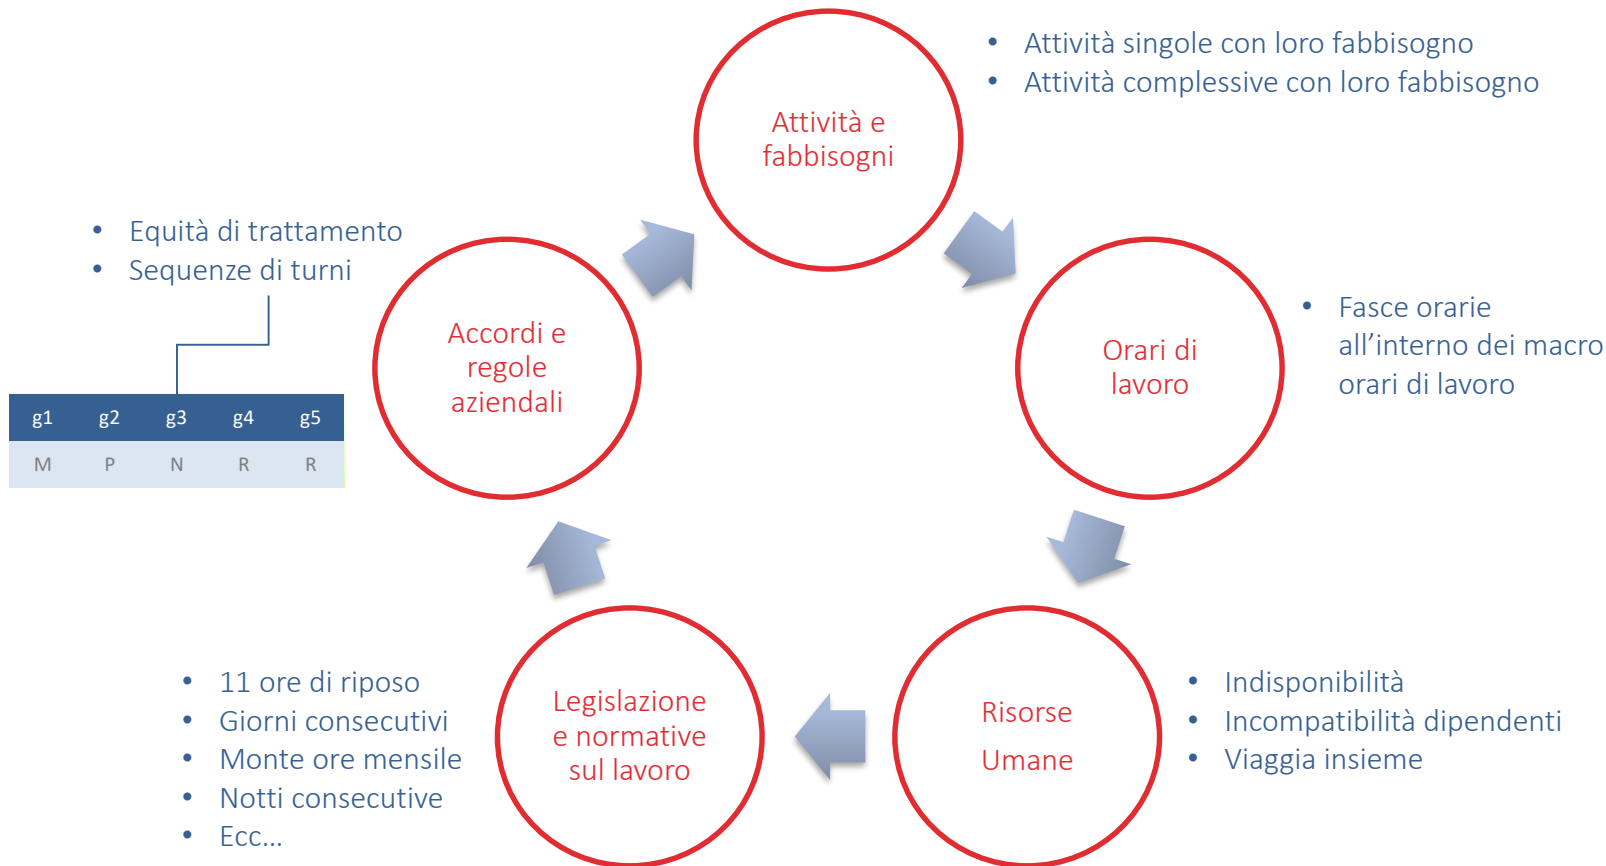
Attività e fabbisogni

- Attività singole con loro fabbisogno
- Attività complessive con loro fabbisogno

- Equità di trattamento
- Sequenze di turni

| g1 | g2 | g3 | g4 | g5 |
|---|---|---|---|---|
| M | P | N | R | R |

Accordi e regole aziendali

Orari di lavoro

- Fasce orarie all’interno dei macro orari di lavoro

- 11 ore di riposo
- Giorni consecutivi
- Monte ore mensile
- Notti consecutive
- Ecc…

Legislazione e normative sul lavoro

Risorse Umane

- Indisponibilità
- Incompatibilità dipendenti
- Viaggia insieme